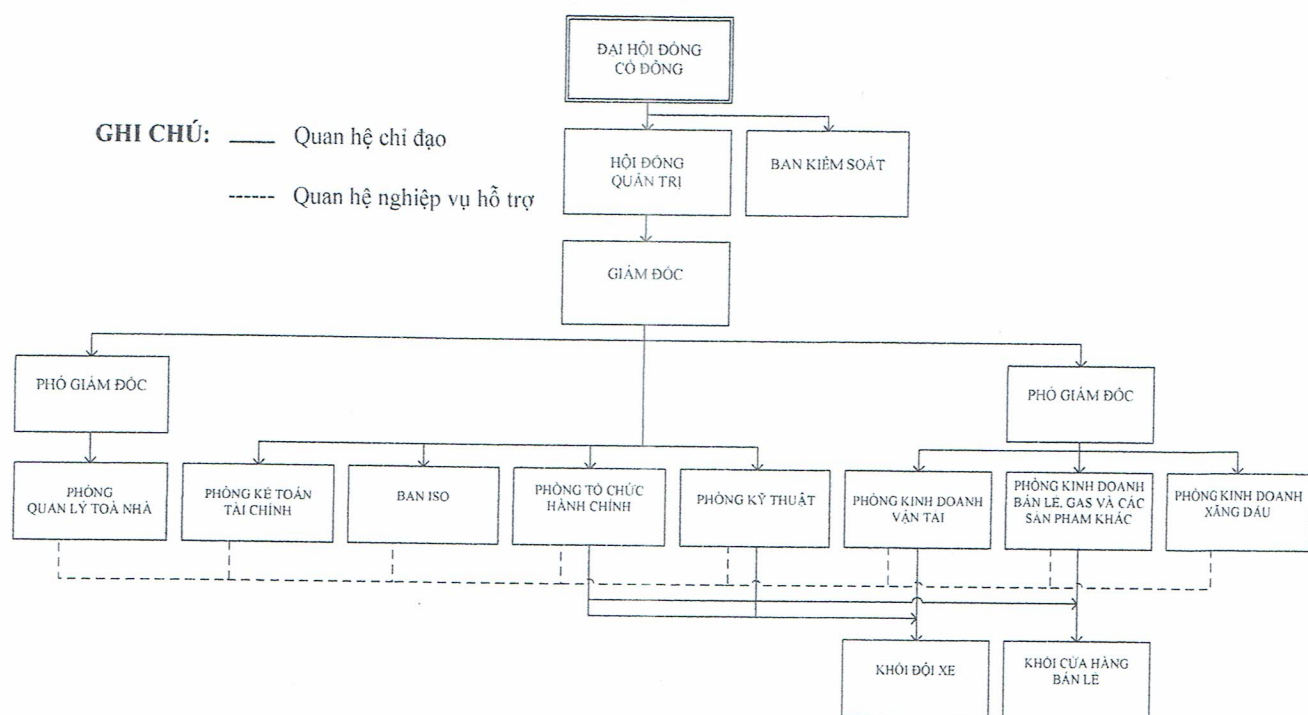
ĐẠI HỘI ĐỒNG CỔ ĐÔNG

GHI CHÚ: —— Quan hệ chỉ đạo

------ Quan hệ nghiệp vụ hỗ trợ

HỘI ĐỒNG QUẢN TRỊ

BAN KIỂM SOÁT

GIÁM ĐỐC

PHÓ GIÁM ĐỐC

PHÓ GIÁM ĐỐC

PHÒNG QUẢN LÝ TOÀ NHÀ

PHÒNG KẾ TOÁN TÀI CHÍNH

BAN ISO

PHÒNG TỔ CHỨC HÀNH CHÍNH

PHÒNG KỸ THUẬT

PHÒNG KINH DOANH VẬN TẢI

PHÒNG KINH DOANH BÁN LẺ, GAS VÀ CÁC SẢN PHẨM KHÁC

PHÒNG KINH DOANH XĂNG DẦU

KHỐI ĐỘI XE

KHỐI CỬA HÀNG BÁN LẺ